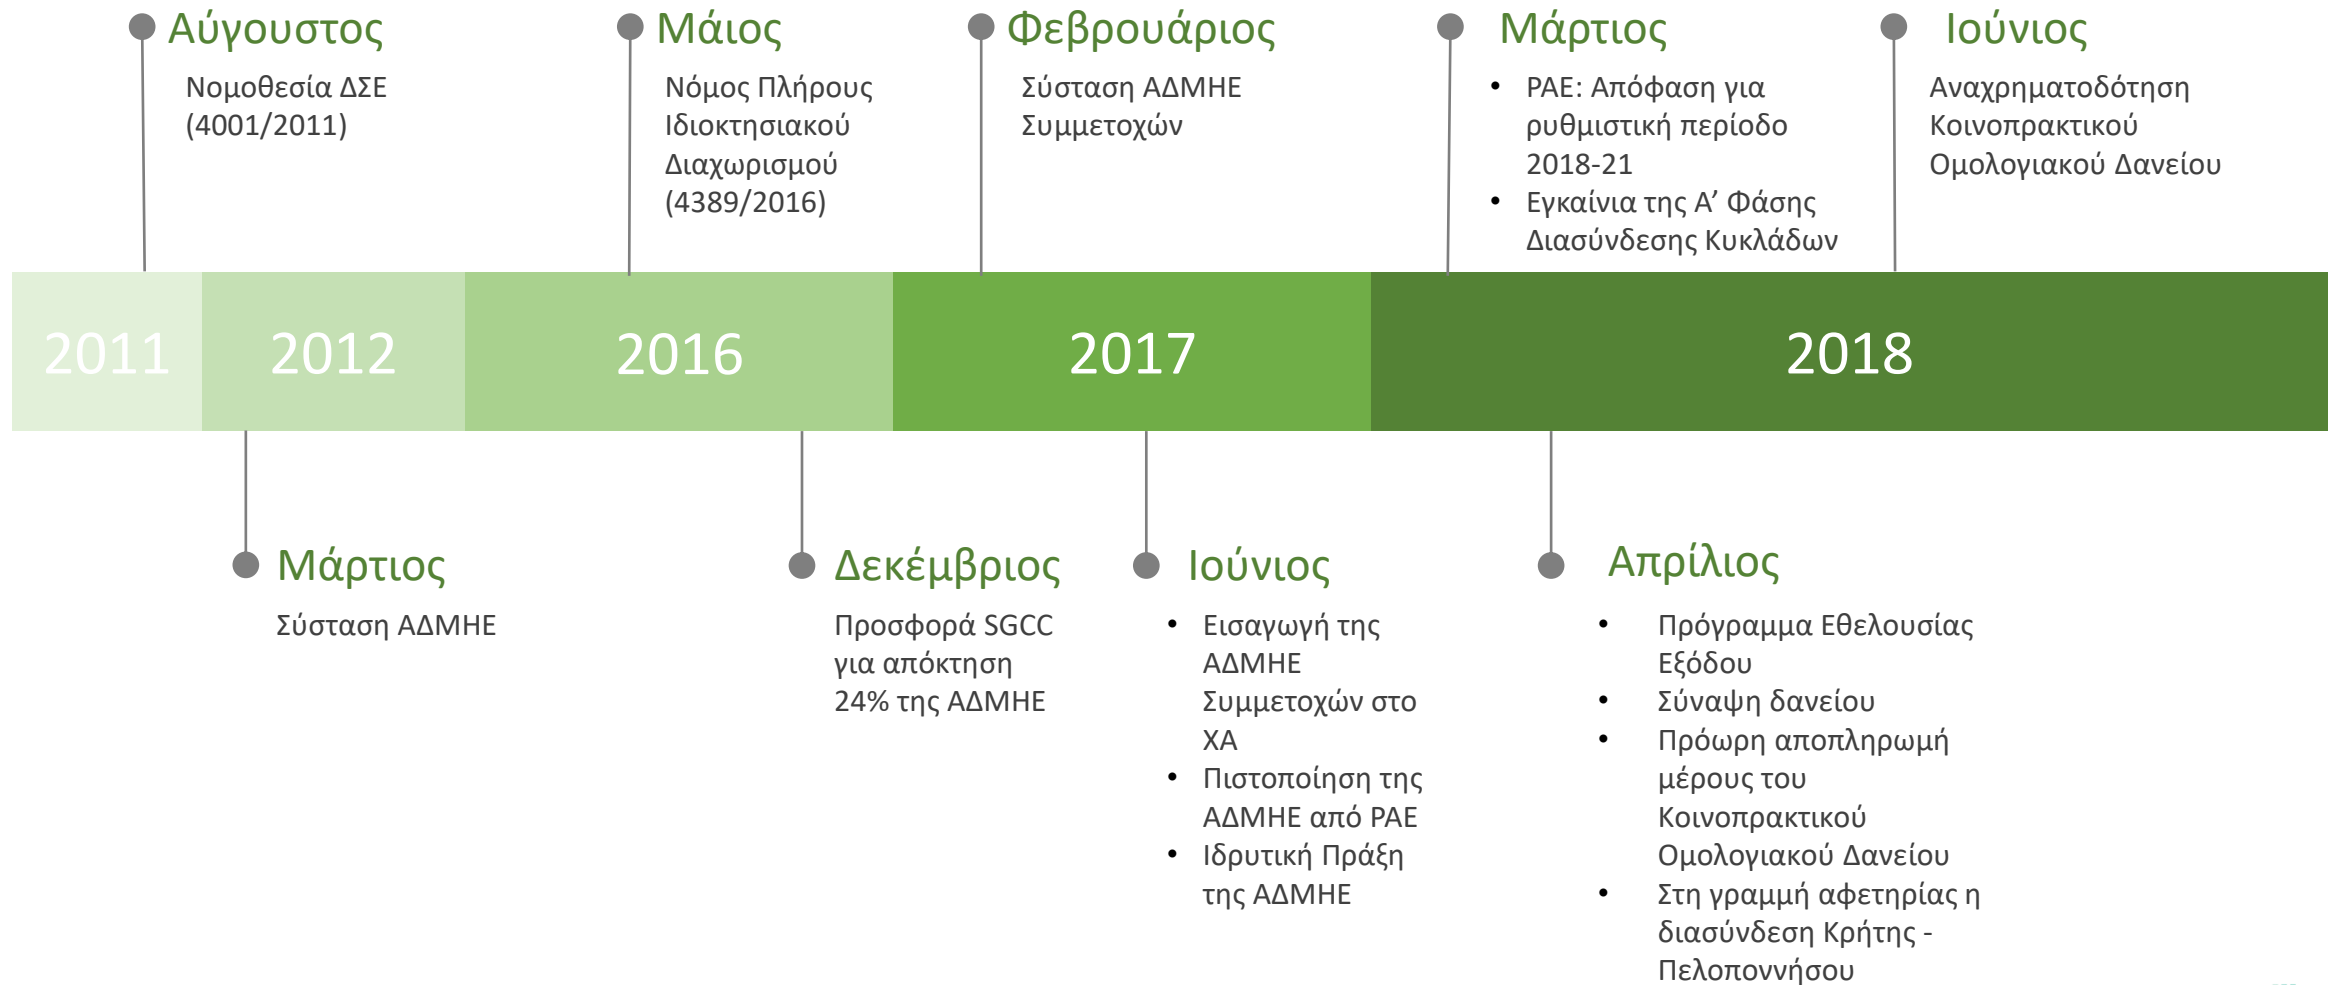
Αύγουστος
Νομοθεσία ΔΣΕ (4001/2011)

Μάιος
Νόμος Πλήρους Ιδιοκτησιακού Διαχωρισμού (4389/2016)

Φεβρουάριος
Σύσταση ΑΔΜΗΕ Συμμετοχών

Μάρτιος
• ΡΑΕ: Απόφαση για ρυθμιστική περίοδο 2018-21
• Εγκαίνια της Α' Φάσης Διασύνδεσης Κυκλάδων

Ιούνιος
Αναχρηματοδότηση Κοινοπρακτικού Ομολογιακού Δανείου

2011 2012 2016 2017 2018

Μάρτιος
Σύσταση ΑΔΜΗΕ

Δεκέμβριος
Προσφορά SGCC για απόκτηση 24% της ΑΔΜΗΕ

Ιούνιος
• Εισαγωγή της ΑΔΜΗΕ Συμμετοχών στο ΧΑ
• Πιστοποίηση της ΑΔΜΗΕ από ΡΑΕ
• Ιδρυτική Πράξη της ΑΔΜΗΕ

Απρίλιος
• Πρόγραμμα Εθελουσίας Εξόδου
• Σύναψη δανείου
• Πρόωρη αποπληρωμή μέρους του Κοινοπρακτικού Ομολογιακού Δανείου
• Στη γραμμή αφετηρίας η διασύνδεση Κρήτης - Πελοποννήσου